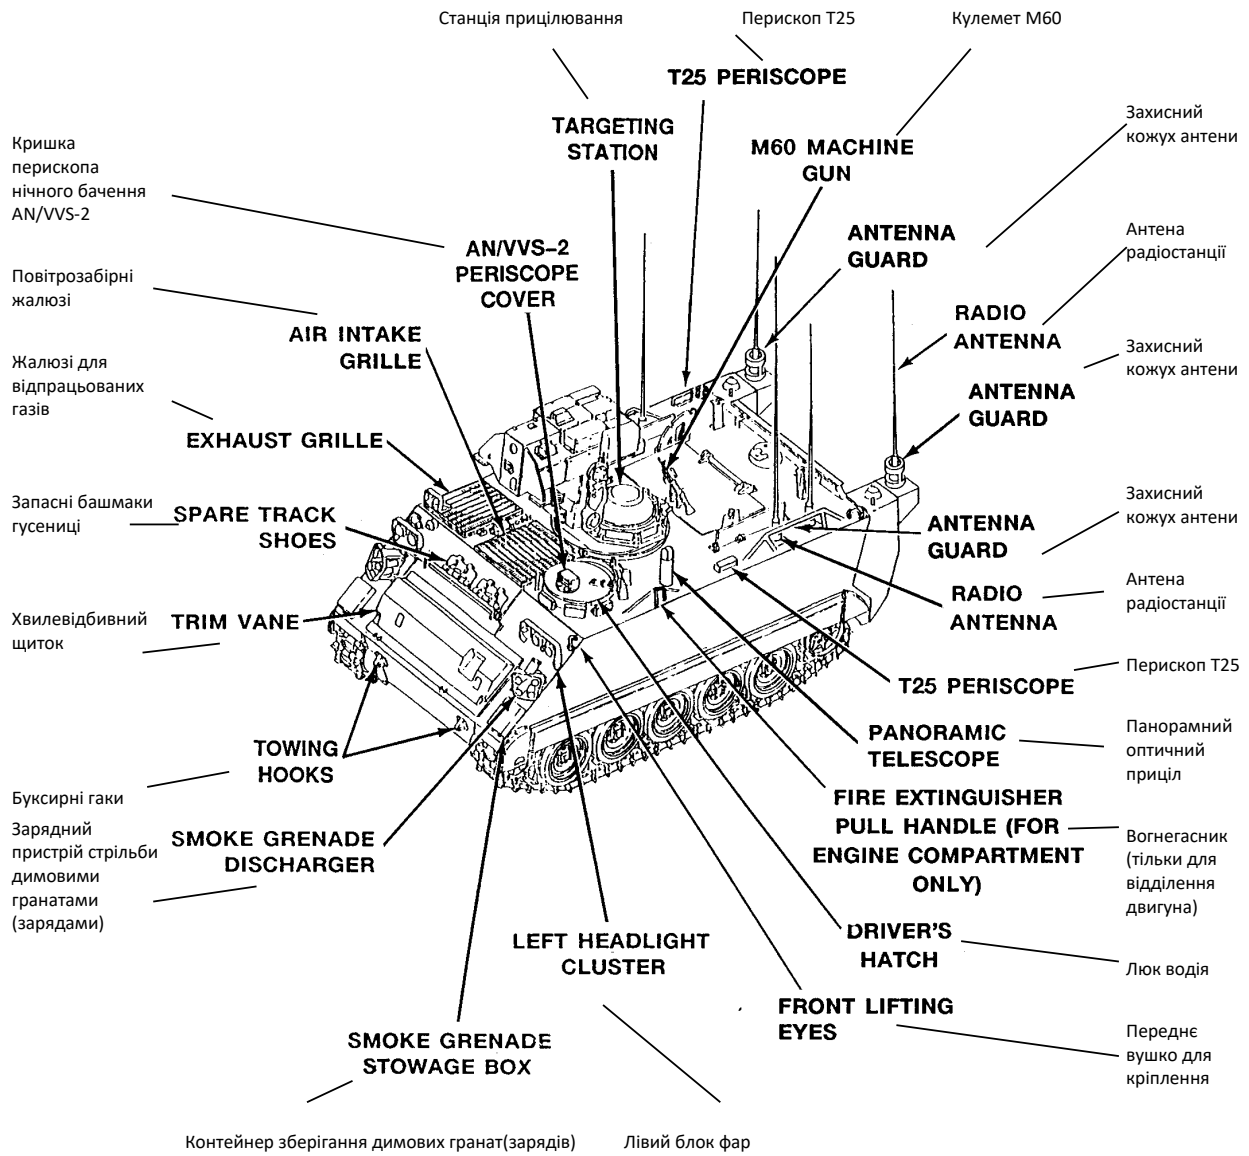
Станція прицілювання

Перископ Т25

Кулемет М60

T25 PERISCOPE

TARGETING STATION

M60 MACHINE GUN

Кришка перископа нічного бачення AN/VVS-2

Захисний кожух антени

AN/VVS-2 PERISCOPE COVER

ANTENNA GUARD

Антена радіостанції

Повітрозабірні жалюзі

RADIO ANTENNA

AIR INTAKE GRILLE

Захисний кожух антени

Жалюзі для відпрацьованих газів

ANTENNA GUARD

EXHAUST GRILLE

Захисний кожух антени

Запасні башмаки гусениці

SPARE TRACK SHOES

ANTENNA GUARD

RADIO ANTENNA

Антена радіостанції

Хвилевідбивний щиток

TRIM VANE

Перископ Т25

T25 PERISCOPE

Панорамний оптичний приціл

PANORAMIC TELESCOPE

TOWING HOOKS

Буксирні гаки

FIRE EXTINGUISHER PULL HANDLE (FOR ENGINE COMPARTMENT ONLY)

Вогнегасник (тільки для відділення двигуна)

Зарядний пристрій стрільби димовими гранатами (зарядами)

SMOKE GRENADE DISCHARGER

LEFT HEADLIGHT CLUSTER

DRIVER'S HATCH

Люк водія

FRONT LIFTING EYES

Переднє вушко для кріплення

SMOKE GRENADE STOWAGE BOX

Контейнер зберігання димових гранат(зарядів)

Лівий блок фар